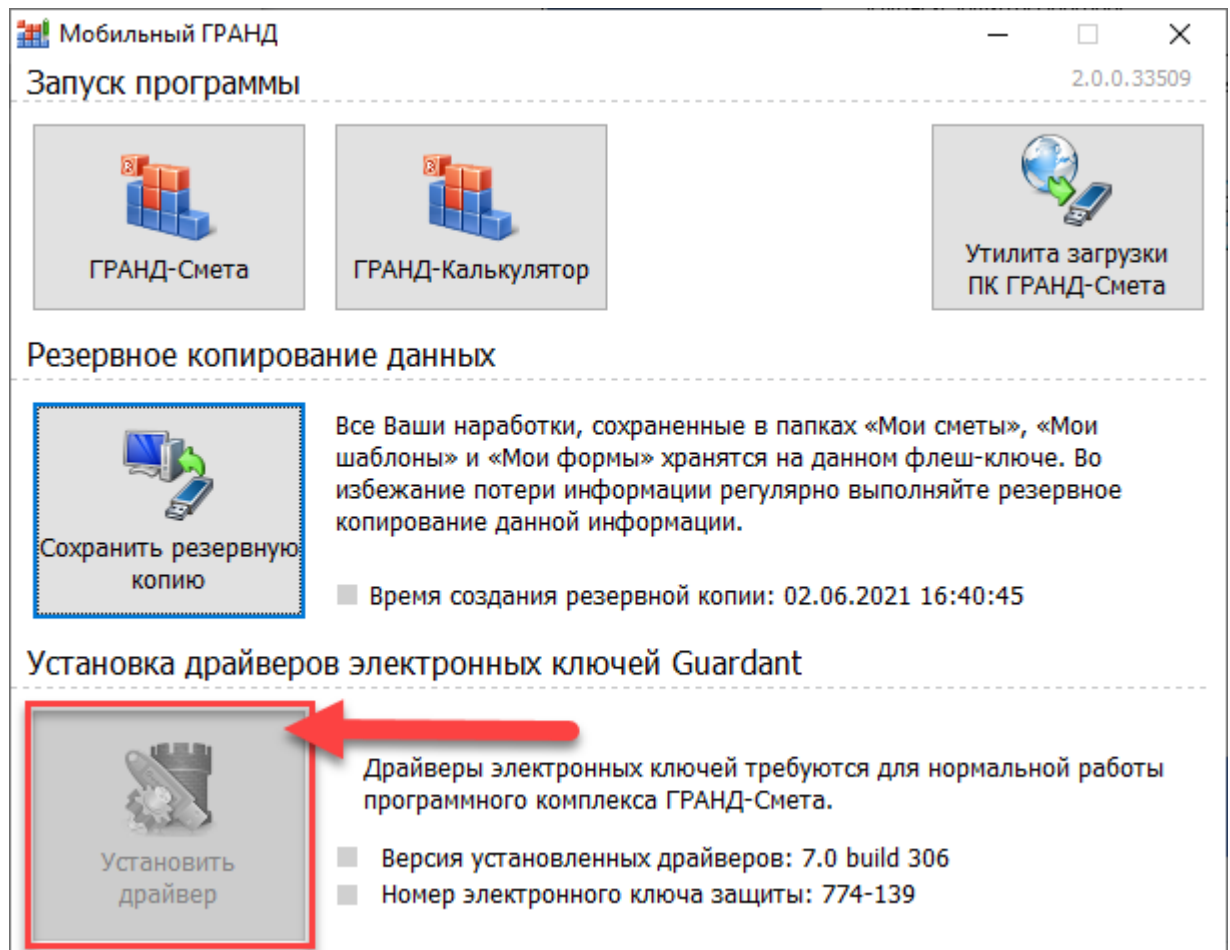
Мобильный ГРАНД

Запуск программы

2.0.0.33509

ГРАНД-Смета

ГРАНД-Калькулятор

Утилита загрузки ПК ГРАНД-Смета

Резервное копирование данных

Сохранить резервную копию

Все Ваши наработки, сохраненные в папках «Мои сметы», «Мои шаблоны» и «Мои формы» хранятся на данном флеш-ключе. Во избежание потери информации регулярно выполняйте резервное копирование данной информации.

Время создания резервной копии: 02.06.2021 16:40:45

Установка драйверов электронных ключей Guardant

Установить драйвер

Драйверы электронных ключей требуются для нормальной работы программного комплекса ГРАНД-Смета.

Версия установленных драйверов: 7.0 build 306

Номер электронного ключа защиты: 774-139